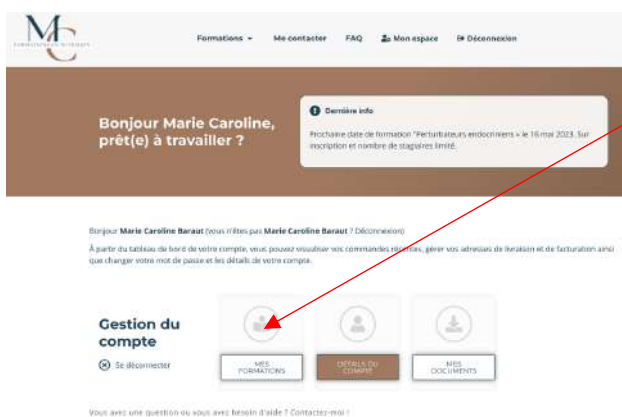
MC

FORMATIONS NUTRITION

Formations ▾ Me contacter FAQ Mon espace Déconnexion

Bonjour Marie Caroline, prêt(e) à travailler ?

Dernière info

Prochaine date de formation "Perturbateurs endocriniens » le 16 mai 2023. Sur inscription et nombre de stagiaires limité.

Bonjour Marie Caroline Baraut (vous n'êtes pas Marie Caroline Baraut ? Déconnexion)

À partir du tableau de bord de votre compte, vous pouvez visualiser vos commandes récentes, gérer vos adresses de livraison et de facturation ainsi que changer votre mot de passe et les détails de votre compte.

Gestion du compte

Se déconnecter

MES FORMATIONS

DÉTAILS DU COMPTE

MES DOCUMENTS

Vous avez une question ou vous avez besoin d'aide ? Contactez-moi !